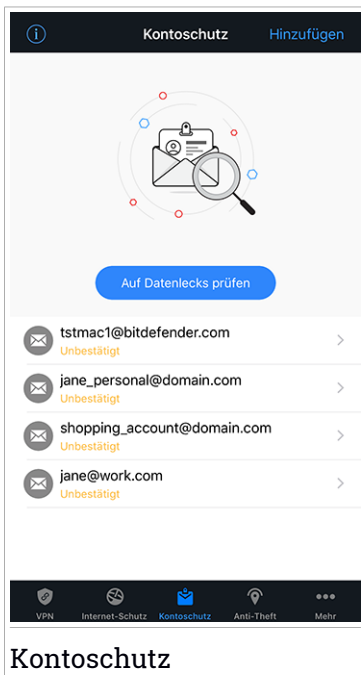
Kontoschutz Hinzufügen

Auf Datenlecks prüfen

tstmac1@bitdefender.com
Unbestätigt

jane_personal@domain.com
Unbestätigt

shopping_account@domain.com
Unbestätigt

jane@work.com
Unbestätigt

VPN Internet-Schutz Kontoschutz Anti-Theft Mehr

Kontoschutz